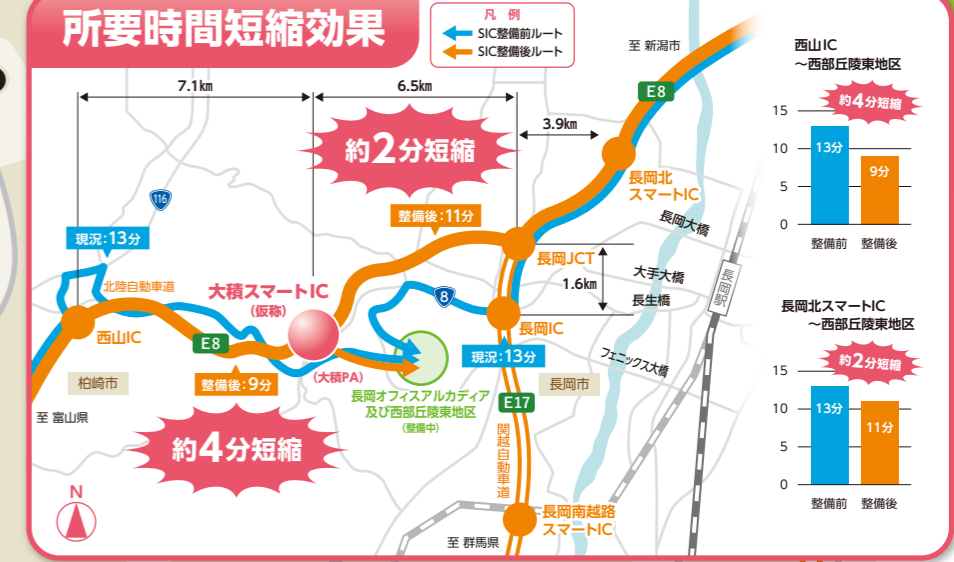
所要時間短縮効果

凡例
SIC整備前ルート
SIC整備後ルート

至 新潟市

7.1㎞
6.5㎞
3.9㎞

約2分短縮

E8

長岡北スマートIC

116

現況：13分

整備後：11分

長岡大橋

長岡JCT

大手大橋

1.6㎞

長生橋

長岡駅

北陸自動車道

大積スマートIC
（仮称）

8

西山IC

長岡IC

E8

現況：13分

フェニックス大橋

柏崎市

整備後：9分

（大積PA）

長岡オフィスアルカディア及び西部丘陵東地区
（整備中）

長岡市

至 富山県

E17

約4分短縮

関越自動車道

N

長岡南越路スマートIC

至 群馬県

西山IC
～西部丘陵東地区

約4分短縮

| | 整備前 | 整備後 |
|---|---|---|
| | 13分 | 9分 |

15
10
5
0

長岡北スマートIC
～西部丘陵東地区

約2分短縮

| | 整備前 | 整備後 |
|---|---|---|
| | 13分 | 11分 |

15
10
5
0